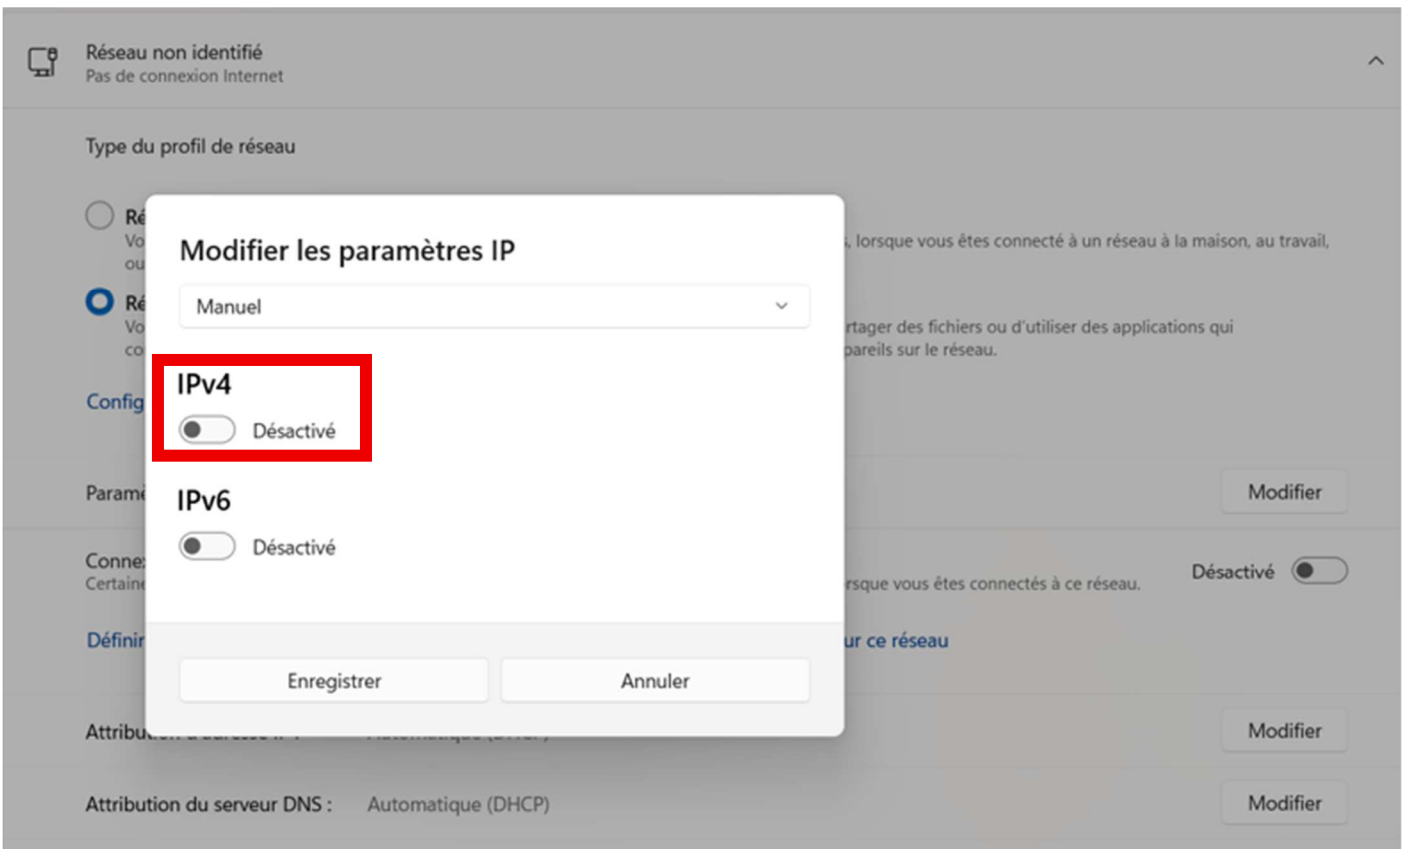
Réseau non identifié
Pas de connexion Internet

Type du profil de réseau

Ré
Vo
ou
, lorsque vous êtes connecté à un réseau à la maison, au travail,

Ré
Vo
co
rtager des fichiers ou d'utiliser des applications qui
pareils sur le réseau.

Config

Paramè
Modifier

Conne
Certaine
rsque vous êtes connectés à ce réseau.
Désactivé

Définir
ur ce réseau

Attribu
Modifier

Attribution du serveur DNS : Automatique (DHCP)
Modifier

Modifier les paramètres IP

Manuel

IPv4
Désactivé

IPv6
Désactivé

Enregistrer
Annuler